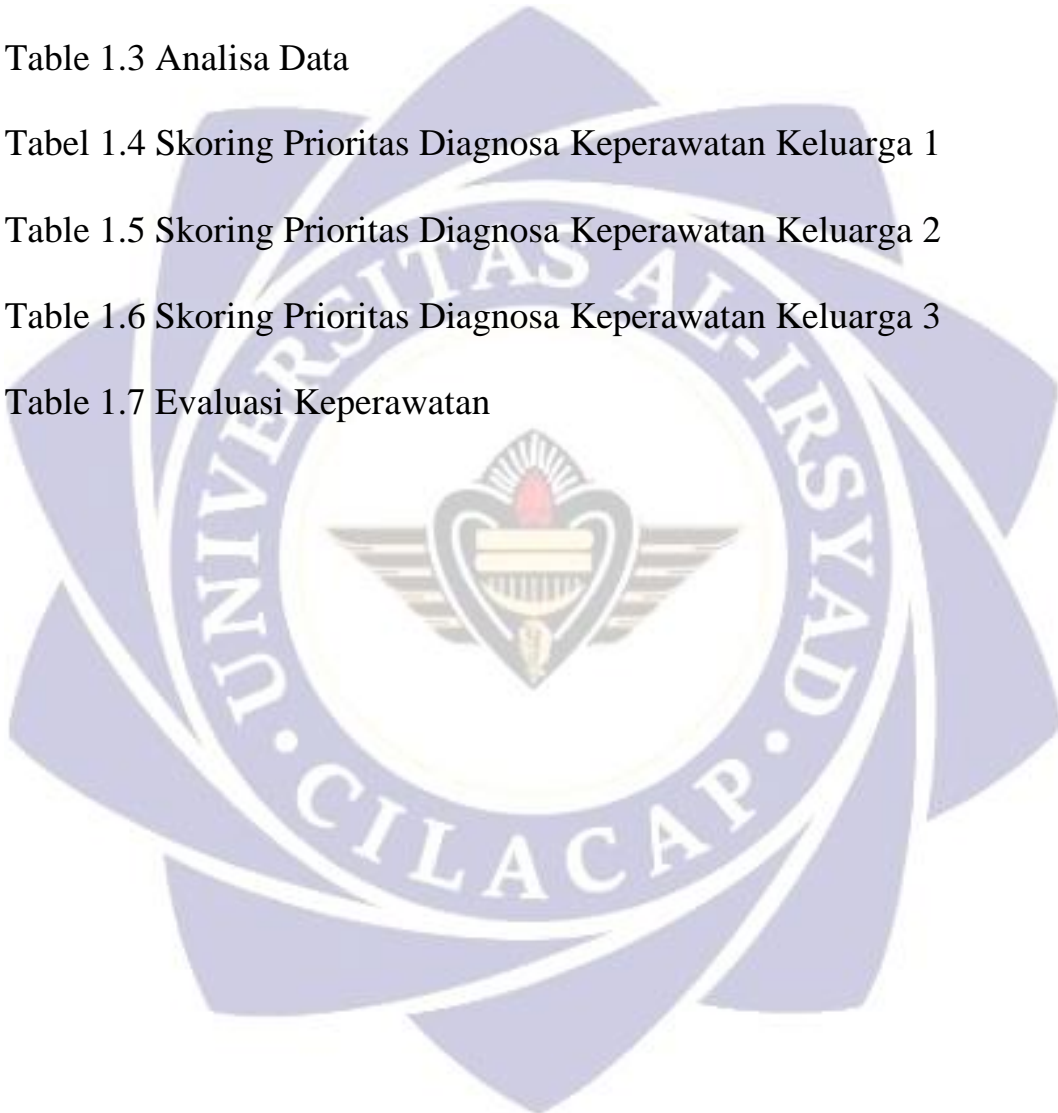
Table 1.3 Analisa Data

Tabel 1.4 Skoring Prioritas Diagnosa Keperawatan Keluarga 1

Table 1.5 Skoring Prioritas Diagnosa Keperawatan Keluarga 2

Table 1.6 Skoring Prioritas Diagnosa Keperawatan Keluarga 3

Table 1.7 Evaluasi Keperawatan

UNIVERSITAS AL-IRSYAD

CILACAP